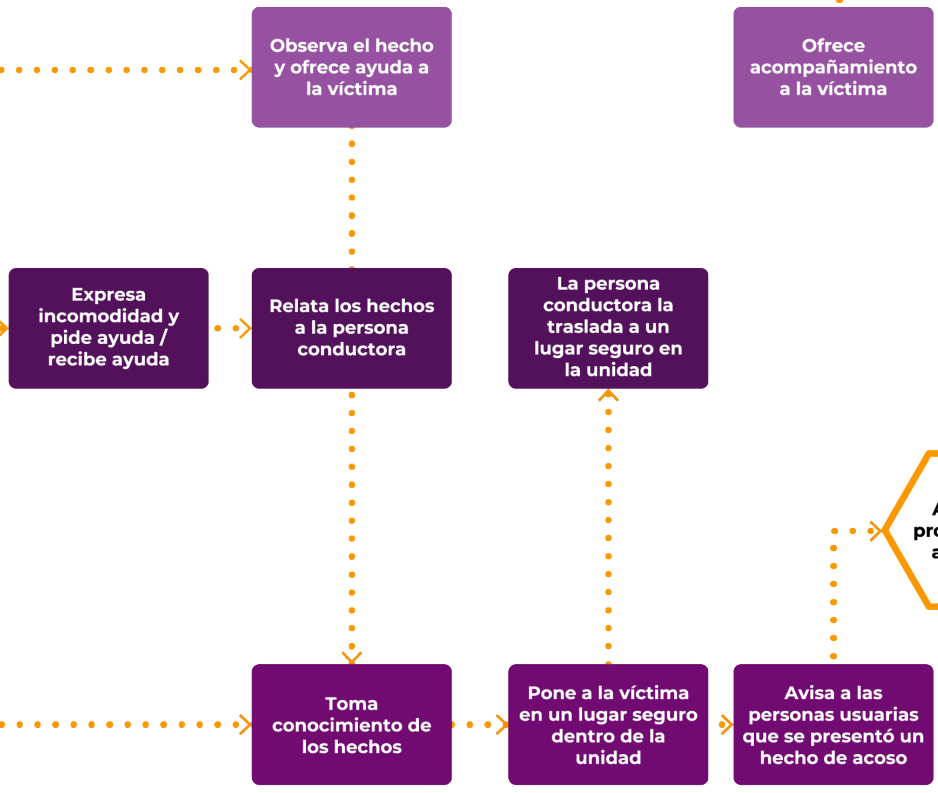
Observa el hecho y ofrece ayuda a la víctima

Ofrece acompañamiento a la víctima

Expresa incomodidad y pide ayuda / recibe ayuda

Relata los hechos a la persona conductora

La persona conductora la traslada a un lugar seguro en la unidad

A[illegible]
pr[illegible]
a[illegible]

Toma conocimiento de los hechos

Pone a la víctima en un lugar seguro dentro de la unidad

Avisa a las personas usuarias que se presentó un hecho de acoso